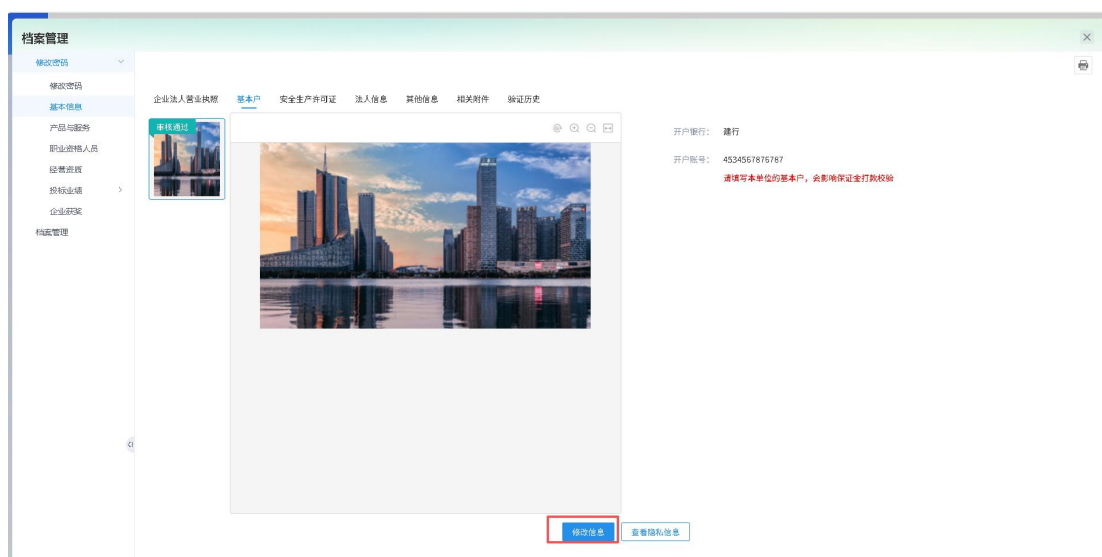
档案管理

修改密码
修改密码
基本信息
产品与服务
职业资格人员
经营资质
投标业绩
企业获奖
档案管理

企业法人营业执照 基本户 安全生产许可证 法人信息 其他信息 相关附件 验证历史

审核通过

开户银行： 建行
开户账号： 4534567876787
请填写本单位的基本户，会影响保证金打款校验

修改信息 查看隐私信息